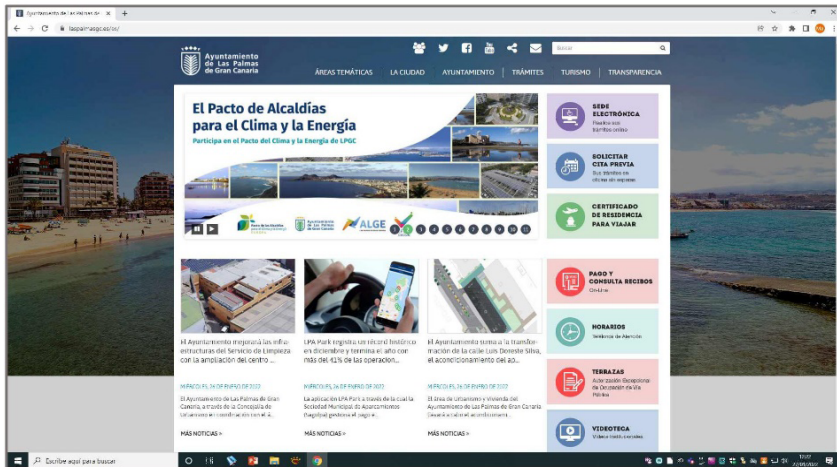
Ayuntamiento de Las Palmas de ×  +

laspalmasgc.es/es/

Ayuntamiento de Las Palmas de Gran Canaria

Buscar

ÁREAS TEMÁTICAS   LA CIUDAD   AYUNTAMIENTO   TRÁMITES   TURISMO   TRANSPARENCIA

El Pacto de Alcaldías para el Clima y la Energía

Participa en el Pacto del Clima y la Energía de LPGC

ALGE

SEDE ELECTRÓNICA
Realice sus trámites online

SOLICITAR CITA PREVIA
Sus trámites en oficinas sin esperas

CERTIFICADO DE RESIDENCIA PARA VIAJAR

El Ayuntamiento mejorará las infraestructuras del Servicio de Limpieza con la ampliación del centro ...

MIÉRCOLES, 26 DE ENERO DE 2022

El Ayuntamiento de Las Palmas de Gran Canaria, a través de la Concejalía de Urbanismo en coordinación con el Á...

MÁS NOTICIAS »

LPA Park registra un récord histórico en diciembre y termina el año con más del 42% de las operacion...

MIÉRCOLES, 26 DE ENERO DE 2022

La aplicación LPA Park a través de la cual la Sociedad Municipal de Aparcamientos (Sagulpa) gestiona el pago é...

MÁS NOTICIAS »

El Ayuntamiento suma a la transformación de la calle Luis Doreste Silva, el acondicionamiento del ap...

MIÉRCOLES, 26 DE ENERO DE 2022

El área de Urbanismo y Vivienda del Ayuntamiento de Las Palmas de Gran Canaria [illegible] el acondicionamient...

MÁS NOTICIAS »

PAGO Y CONSULTA RECIBOS
On-Line

HORARIOS
Tendencia de Atención

TERRAZAS
Autorización Excepcional de Ocupación de Vía Pública

VIDEOTECA
Videos institucionales

Escribe aquí para buscar